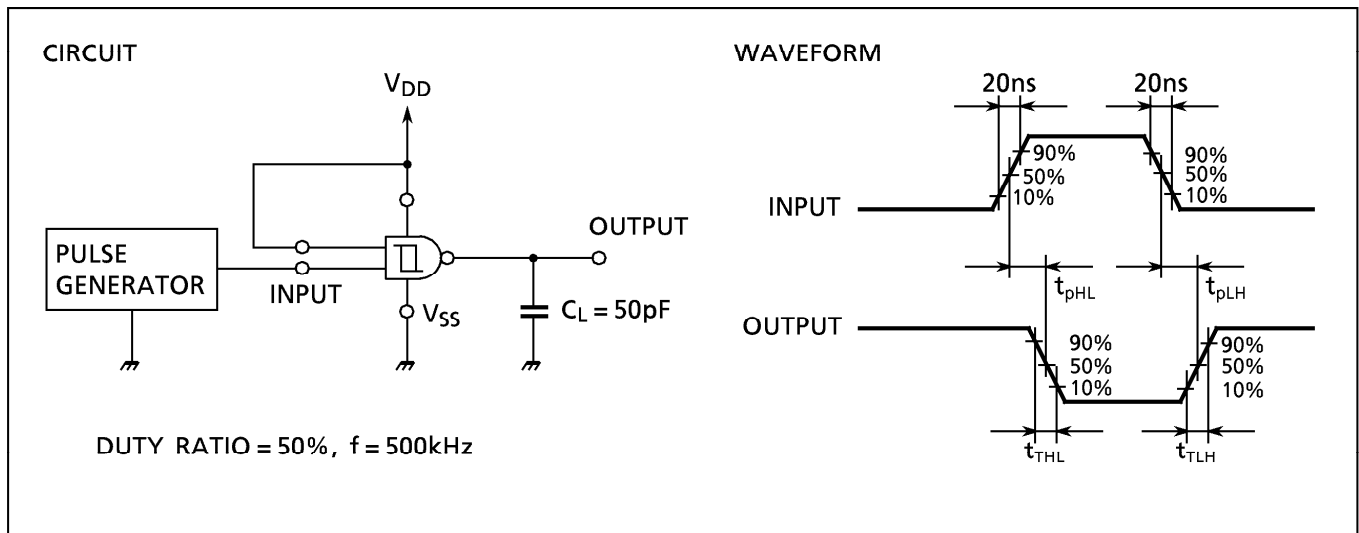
CIRCUIT

$V_{DD}$

PULSE GENERATOR

INPUT

OUTPUT

$V_{SS}$

$C_L = 50pF$

DUTY RATIO = 50%, f = 500kHz

WAVEFORM

20ns

20ns

90%
50%
10%

90%
50%
10%

INPUT

$t_{pHL}$

$t_{pLH}$

OUTPUT

90%
50%
10%

90%
50%
10%

$t_{THL}$

$t_{TLH}$